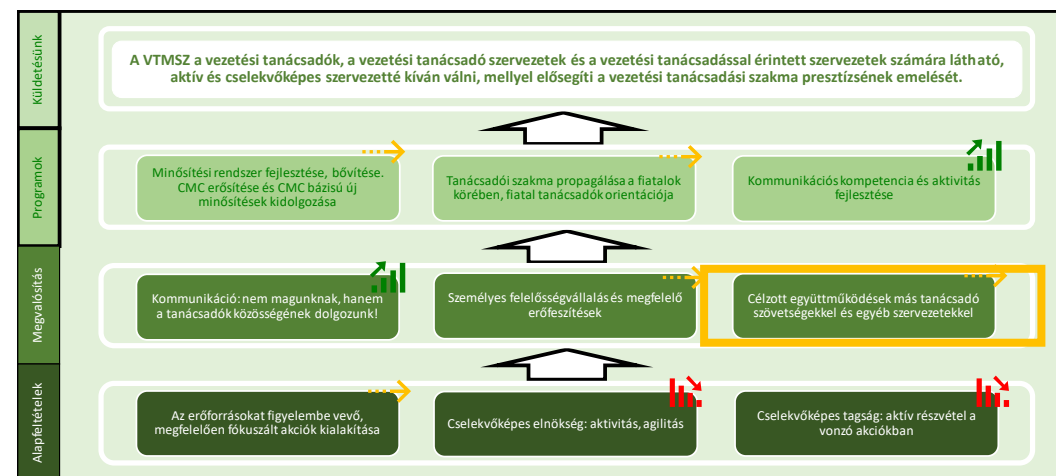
Küldetésünk

A VTMSZ a vezetési tanácsadók, a vezetési tanácsadó szervezetek és a vezetési tanácsadással érintett szervezetek számára látható, aktív és cselekvőképes szervezetté kíván válni, mellyel elősegíti a vezetési tanácsadási szakma presztízsének emelését.

Programok

Minősítési rendszer fejlesztése, bővítése. CMC erősítése és CMC bázisú új minősítések kidolgozása

Tanácsadói szakma propagálása a fiatalok körében, fiatal tanácsadók orientációja

Kommunikációs kompetencia és aktivitás fejlesztése

Megvalósítás

Kommunikáció: nem magunknak, hanem a tanácsadók közösségének dolgozunk!

Személyes felelősségvállalás és megfelelő erőfeszítések

Célzott együttműködések más tanácsadó szövetségekkel és egyéb szervezetekkel

Alapfeltételek

Az erőforrásokat figyelembe vevő, megfelelően fókuszált akciók kialakítása

Cselekvőképes elnökség: aktivitás, agilitás

Cselekvőképes tagság: aktív részvétel a vonzó akciókban